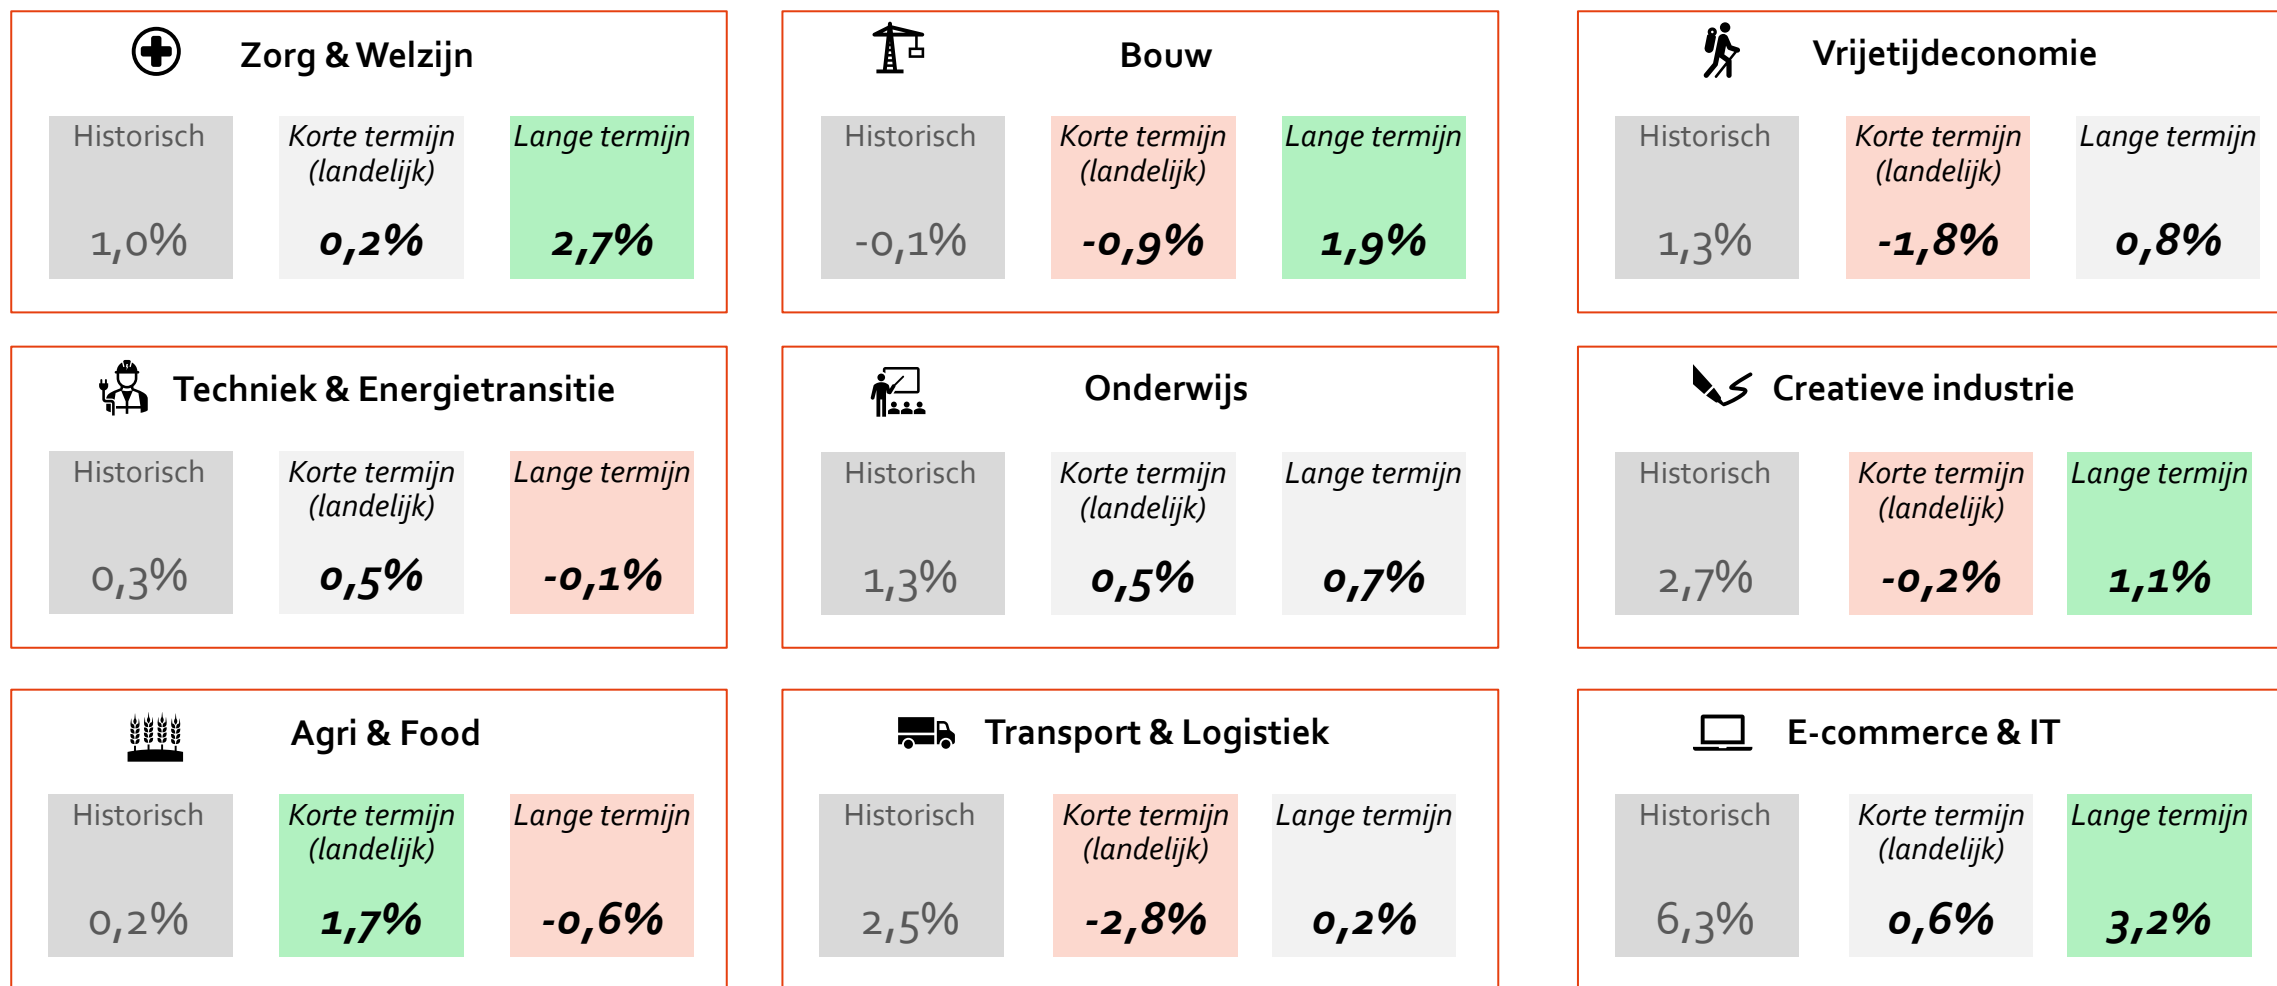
Zorg & Welzijn

Historisch
1,0%

Korte termijn (landelijk)
0,2%

Lange termijn
2,7%

Bouw

Historisch
-0,1%

Korte termijn (landelijk)
-0,9%

Lange termijn
1,9%

Vrijetijdeconomie

Historisch
1,3%

Korte termijn (landelijk)
-1,8%

Lange termijn
0,8%

Techniek & Energietransitie

Historisch
0,3%

Korte termijn (landelijk)
0,5%

Lange termijn
-0,1%

Onderwijs

Historisch
1,3%

Korte termijn (landelijk)
0,5%

Lange termijn
0,7%

Creatieve industrie

Historisch
2,7%

Korte termijn (landelijk)
-0,2%

Lange termijn
1,1%

Agri & Food

Historisch
0,2%

Korte termijn (landelijk)
1,7%

Lange termijn
-0,6%

Transport & Logistiek

Historisch
2,5%

Korte termijn (landelijk)
-2,8%

Lange termijn
0,2%

E-commerce & IT

Historisch
6,3%

Korte termijn (landelijk)
0,6%

Lange termijn
3,2%